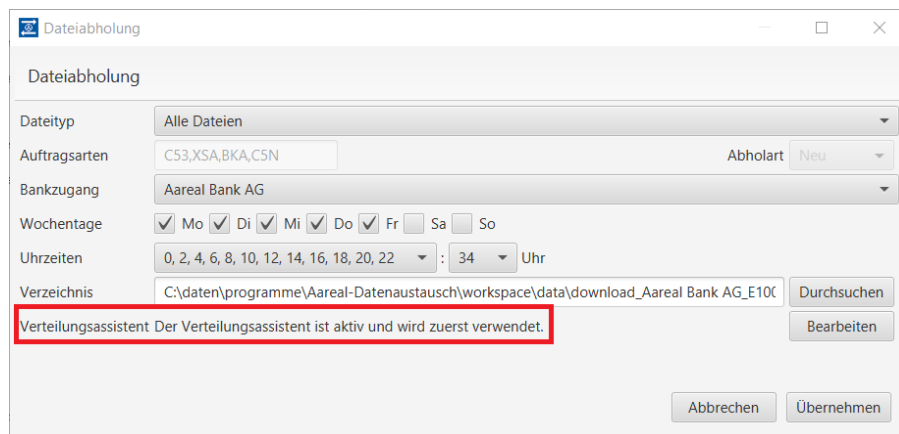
Dateiabholung

Dateiabholung

Dateityp
Alle Dateien

Auftragsarten
C53,XSA,BKA,C5N
Abholart
Neu

Bankzugang
Aareal Bank AG

Wochentage
Mo Di Mi Do Fr Sa So

Uhrzeiten
0, 2, 4, 6, 8, 10, 12, 14, 16, 18, 20, 22 : 34 Uhr

Verzeichnis
C:\daten\programme\Aareal-Datenaustausch\workspace\data\download_Aareal Bank AG_E10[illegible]
Durchsuchen

Verteilungsassistent Der Verteilungsassistent ist aktiv und wird zuerst verwendet.
Bearbeiten

Abbrechen
Übernehmen